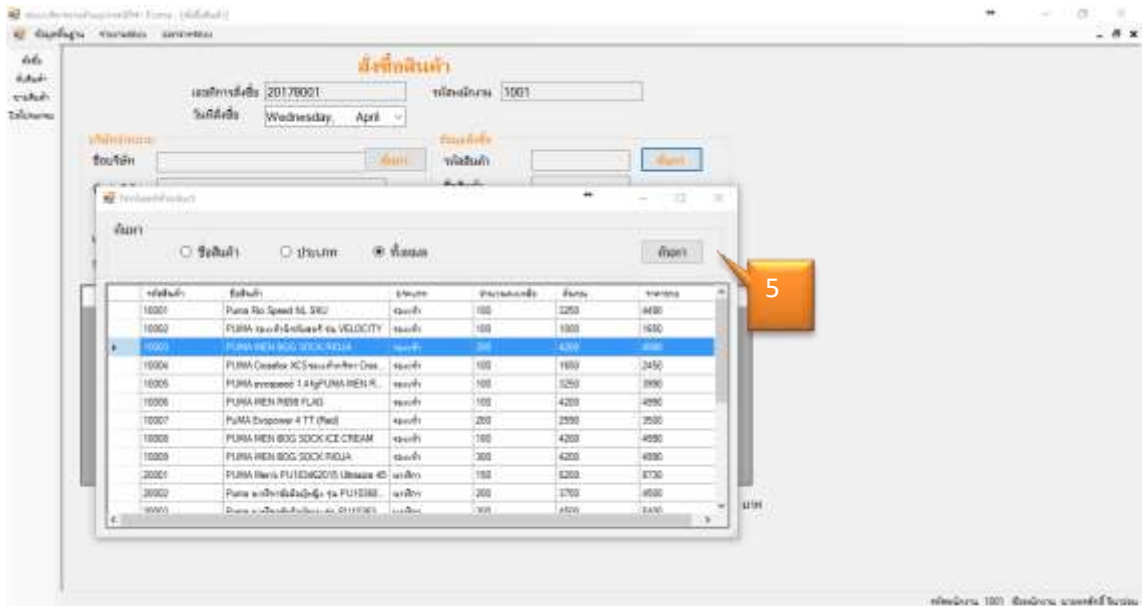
สั่งซื้อสินค้า

เลขที่การสั่งซื้อ 20178001
รหัสพนักงาน 1001
วันที่สั่งซื้อ Wednesday, April

ชื่อบริษัท
ค้นหา
รหัสสินค้า
ค้นหา

ค้นหา
○ ชื่อสินค้า ○ ประเภท ◉ ทั้งหมด
ค้นหา

5

| รหัสสินค้า | ชื่อสินค้า | ประเภท | จำนวน | ต้นทุน | ราคาขาย |
|---|---|---|---|---|---|
| 10001 | Puma Rio Speed NL SKU | รองเท้า | 100 | 3250 | 4490 |
| 10002 | PUMA รองเท้าวิ่งผู้ชาย รุ่น VELOCITY | รองเท้า | 100 | 1000 | 1650 |
| 10003 | PUMA MEN BOG SOCK RIOJA | รองเท้า | 200 | 4200 | 4990 |
| 10004 | PUMA Cosmo XCS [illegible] | รองเท้า | 100 | 1650 | 2450 |
| 10005 | PUMA evospeed 1.4 fgPUMA MEN R... | รองเท้า | 100 | 3250 | 3990 |
| 10006 | PUMA MEN R698 FLAG | รองเท้า | 100 | 4200 | 4990 |
| 10007 | PUMA Evopower 4 TT (Red) | รองเท้า | 200 | 2550 | 3500 |
| 10008 | PUMA MEN BOG SOCK ICE CREAM | รองเท้า | 100 | 4200 | 4990 |
| 10009 | PUMA MEN BOG SOCK RIOJA | รองเท้า | 100 | 4200 | 4990 |
| 20001 | PUMA Men's PU10340015 Ultimate 45 | นาฬิกา | 150 | 6200 | 8730 |
| 20002 | Puma นาฬิกา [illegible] PU10388... | นาฬิกา | 200 | 3700 | 4590 |

บาท

รหัสพนักงาน 1001 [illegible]